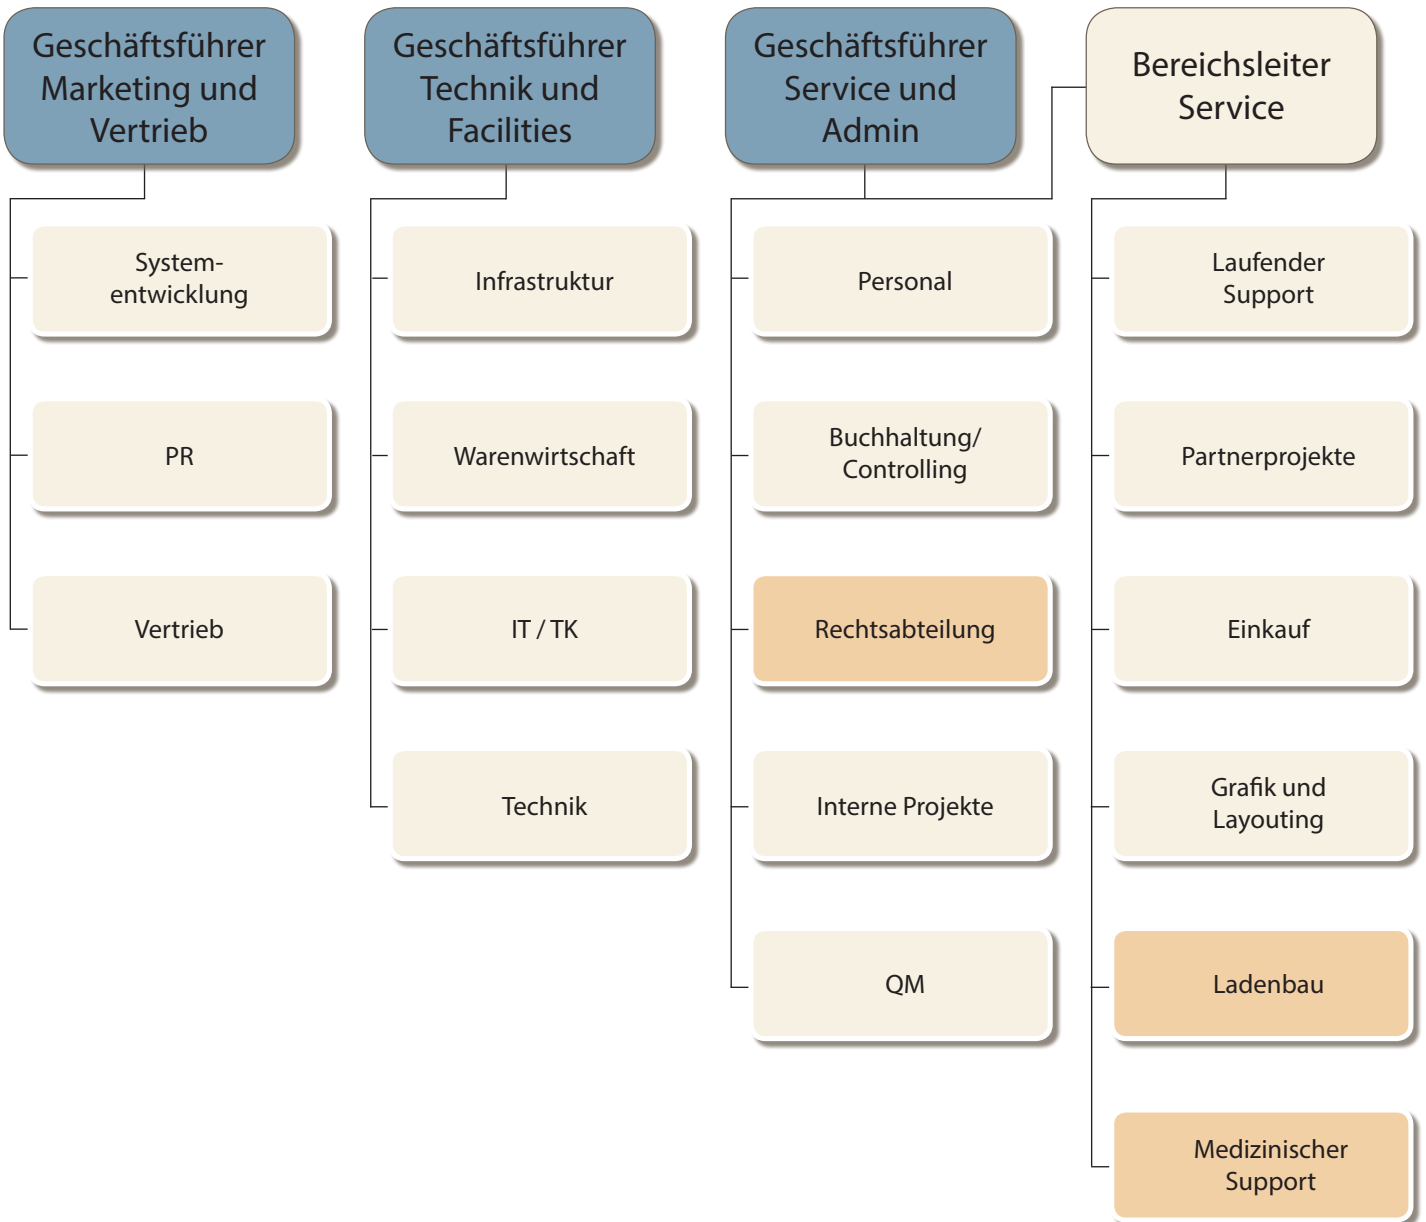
Geschäftsführer Marketing und Vertrieb

System-entwicklung

PR

Vertrieb

Geschäftsführer Technik und Facilities

Infrastruktur

Warenwirtschaft

IT / TK

Technik

Geschäftsführer Service und Admin

Personal

Buchhaltung/ Controlling

Rechtsabteilung

Interne Projekte

QM

Bereichsleiter Service

Laufender Support

Partnerprojekte

Einkauf

Grafik und Layouting

Ladenbau

Medizinischer Support